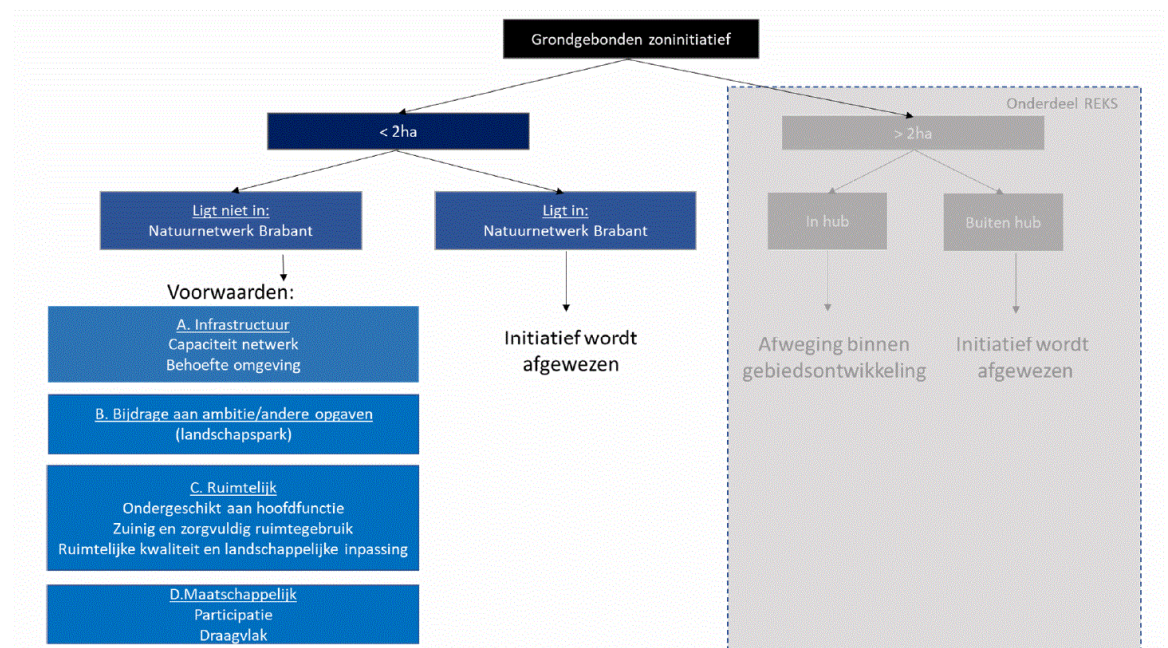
Grondgebonden zoninitiatief

< 2ha

Ligt niet in:
Natuurnetwerk Brabant

Ligt in:
Natuurnetwerk Brabant

Voorwaarden:

A. Infrastructuur
Capaciteit netwerk
Behoefte omgeving

B. Bijdrage aan ambitie/andere opgaven
(landschapspark)

C. Ruimtelijk
Ondergeschikt aan hoofdfunctie
Zuinig en zorgvuldig ruimtegebruik
Ruimtelijke kwaliteit en landschappelijke inpassing

D.Maatschappelijk
Participatie
Draagvlak

Initiatief wordt afgewezen

Onderdeel REKS

> 2ha

In hub

Buiten hub

Afweging binnen gebiedsontwikkeling

Initiatief wordt afgewezen